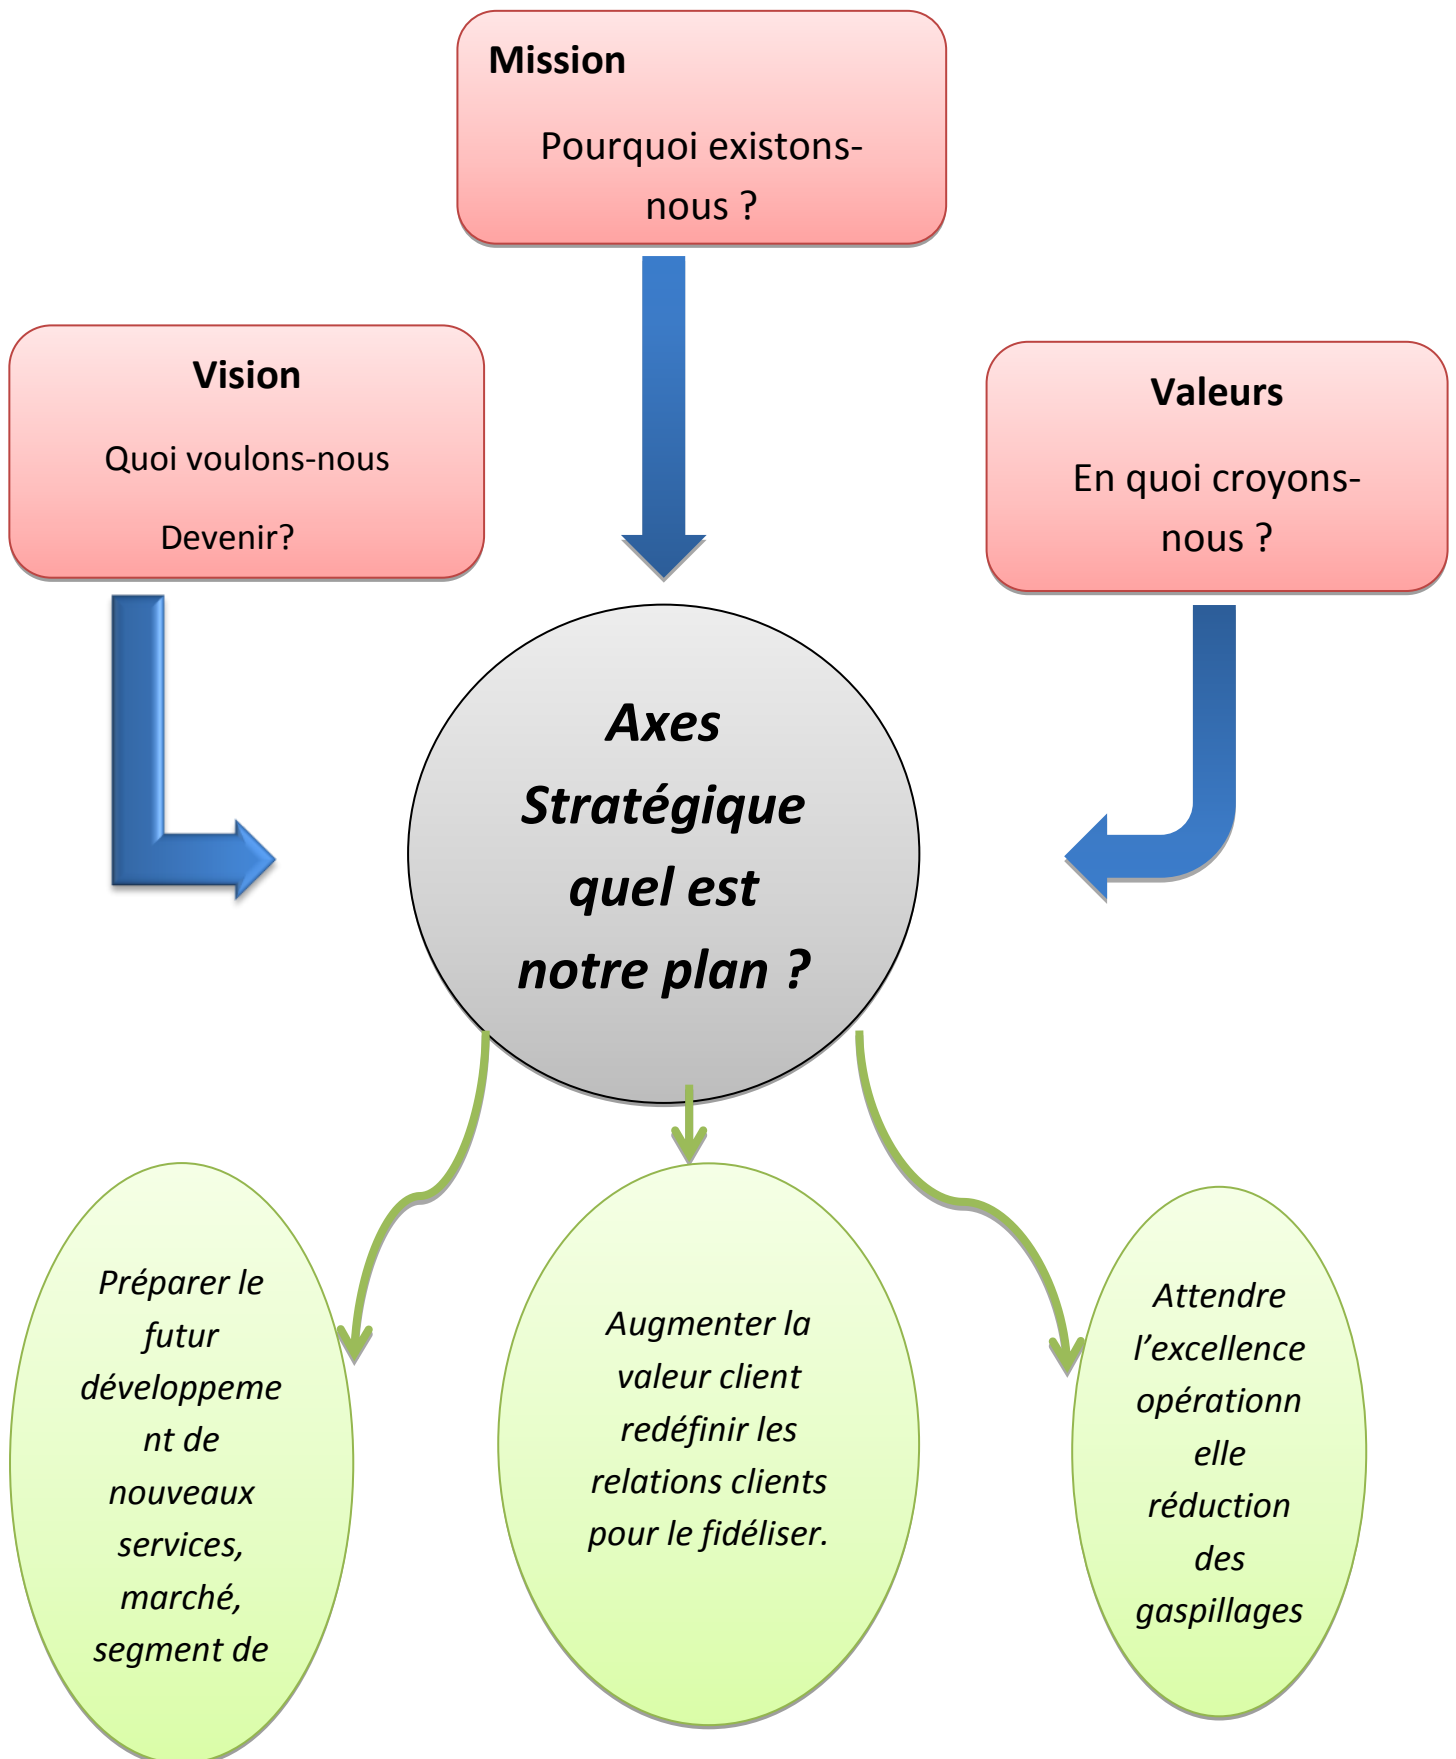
Mission

Pourquoi existons-nous ?

Vision

Quoi voulons-nous

Devenir?

Valeurs

En quoi croyons-nous ?

Axes Stratégique quel est notre plan ?

Préparer le futur développement de nouveaux services, marché, segment de

Augmenter la valeur client redéfinir les relations clients pour le fidéliser.

Attendre l'excellence opérationnelle réduction des gaspillages